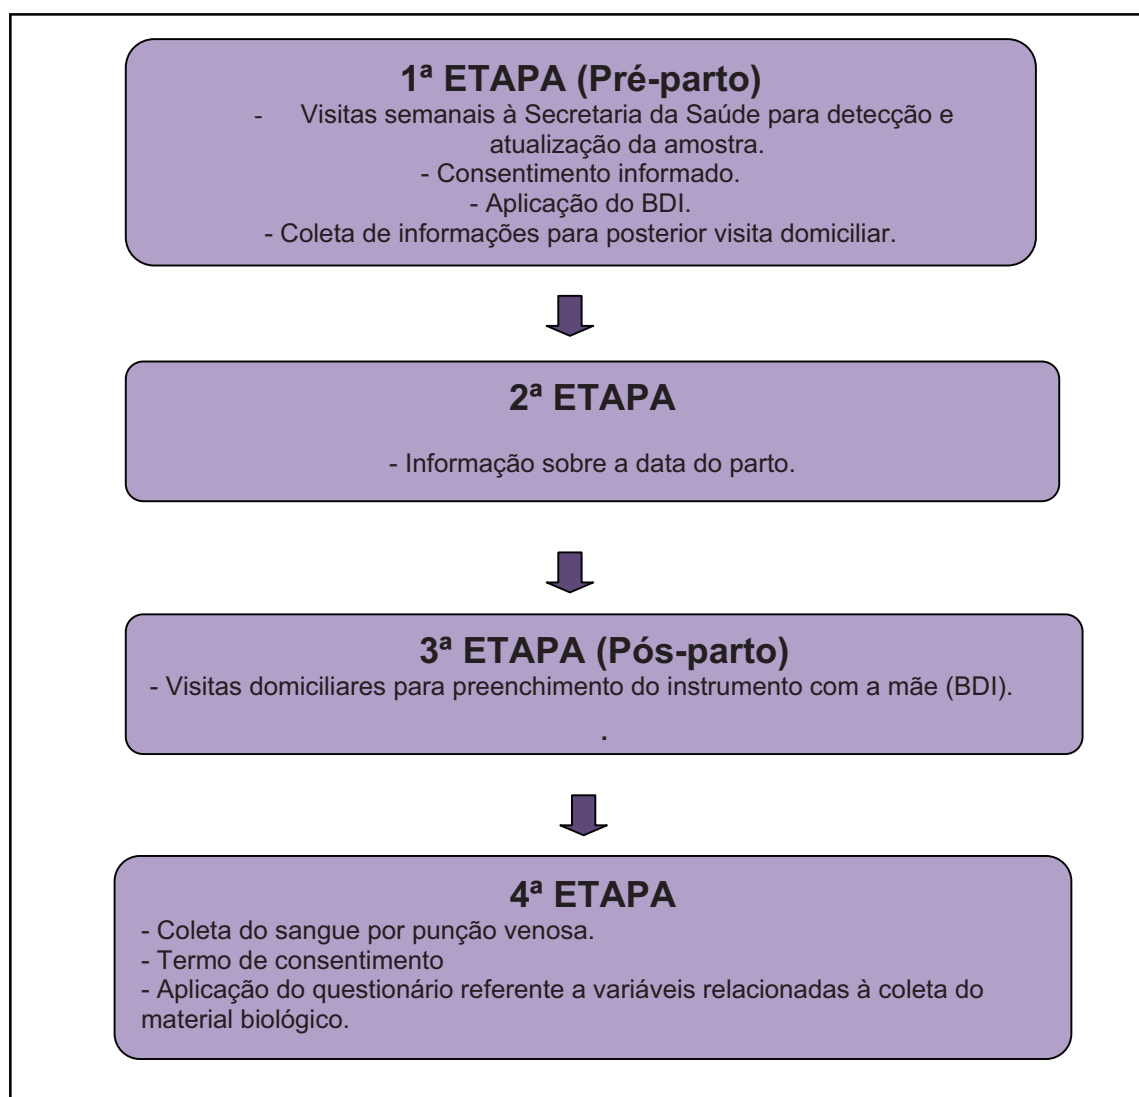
1ª ETAPA (Pré-parto)

- Visitas semanais à Secretaria da Saúde para detecção e atualização da amostra.
- Consentimento informado.
- Aplicação do BDI.
- Coleta de informações para posterior visita domiciliar.

2ª ETAPA

- Informação sobre a data do parto.

3ª ETAPA (Pós-parto)

- Visitas domiciliares para preenchimento do instrumento com a mãe (BDI).

.

4ª ETAPA

- Coleta do sangue por punção venosa.
- Termo de consentimento
- Aplicação do questionário referente a variáveis relacionadas à coleta do material biológico.